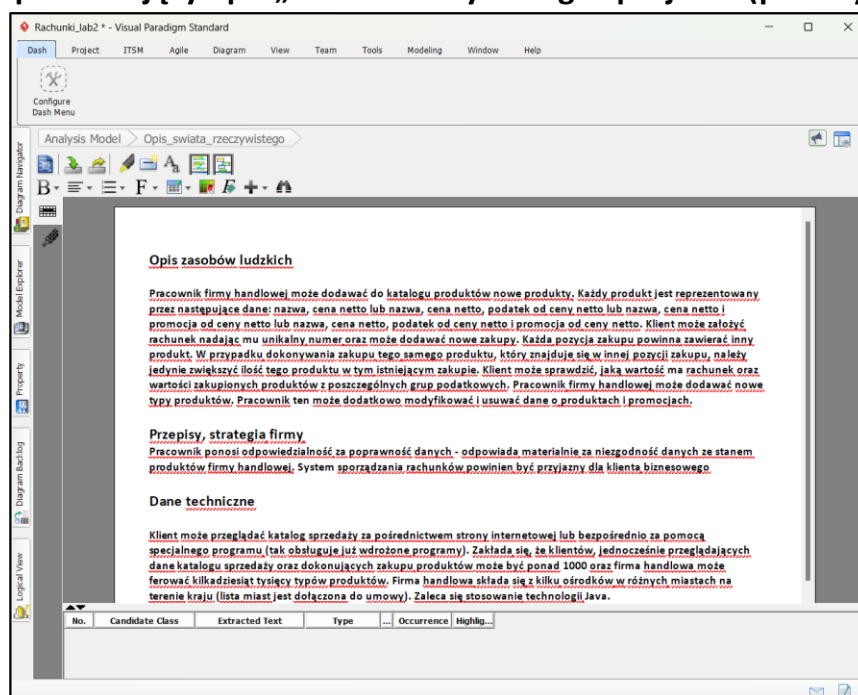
Rachunki_lab2 * - Visual Paradigm Standard

Dash Project ITSM Agile Diagram View Team Tools Modeling Window Help

Configure Dash Menu

Analysis Model > Opis_swiata_rzeczywistego

Diagram Navigator Model Explorer Property Diagram Backlog Logical View

Opis zasobów ludzkich

Pracownik firmy handlowej może dodawać do katalogu produktów nowe produkty. Każdy produkt jest reprezentowany przez następujące dane: nazwa, cena netto lub nazwa, cena netto, podatek od ceny netto lub nazwa, cena netto i promocja od ceny netto lub nazwa, cena netto, podatek od ceny netto i promocja od ceny netto. Klient może założyć rachunek nadając mu unikalny numer oraz może dodawać nowe zakupy. Każda pozycja zakupu powinna zawierać inny produkt. W przypadku dokonywania zakupu tego samego produktu, który znajduje się w innej pozycji zakupu, należy jedynie zwiększyć ilość tego produktu w tym istniejącym zakupie. Klient może sprawdzić, jaką wartość ma rachunek oraz wartości zakupionych produktów z poszczególnych grup podatkowych. Pracownik firmy handlowej może dodawać nowe typy produktów. Pracownik ten może dodatkowo modyfikować i usuwać dane o produktach i promocjach.

Przepisy, strategia firmy

Pracownik ponosi odpowiedzialność za poprawność danych - odpowiada materialnie za niezgodność danych ze stanem produktów firmy handlowej. System sporządzania rachunków powinien być przyjazny dla klienta biznesowego

Dane techniczne

Klient może przeglądać katalog sprzedaży za pośrednictwem strony internetowej lub bezpośrednio za pomocą specjalnego programu (tak obsługuje już wdrożone programy). Zakłada się, że klientów, jednocześnie przeglądających dane katalogu sprzedaży oraz dokonujących zakupu produktów może być ponad 1000 oraz firma handlowa może ferować kilkadziesiąt tysięcy typów produktów. Firma handlowa składa się z kilku ośrodków w różnych miastach na terenie kraju (lista miast jest dołączona do umowy). Zaleca się stosowanie technologii Java.

| No. | Candidate Class | Extracted Text | Type | ... | Occurrence | Highlig... |
|---|---|---|---|---|---|---|